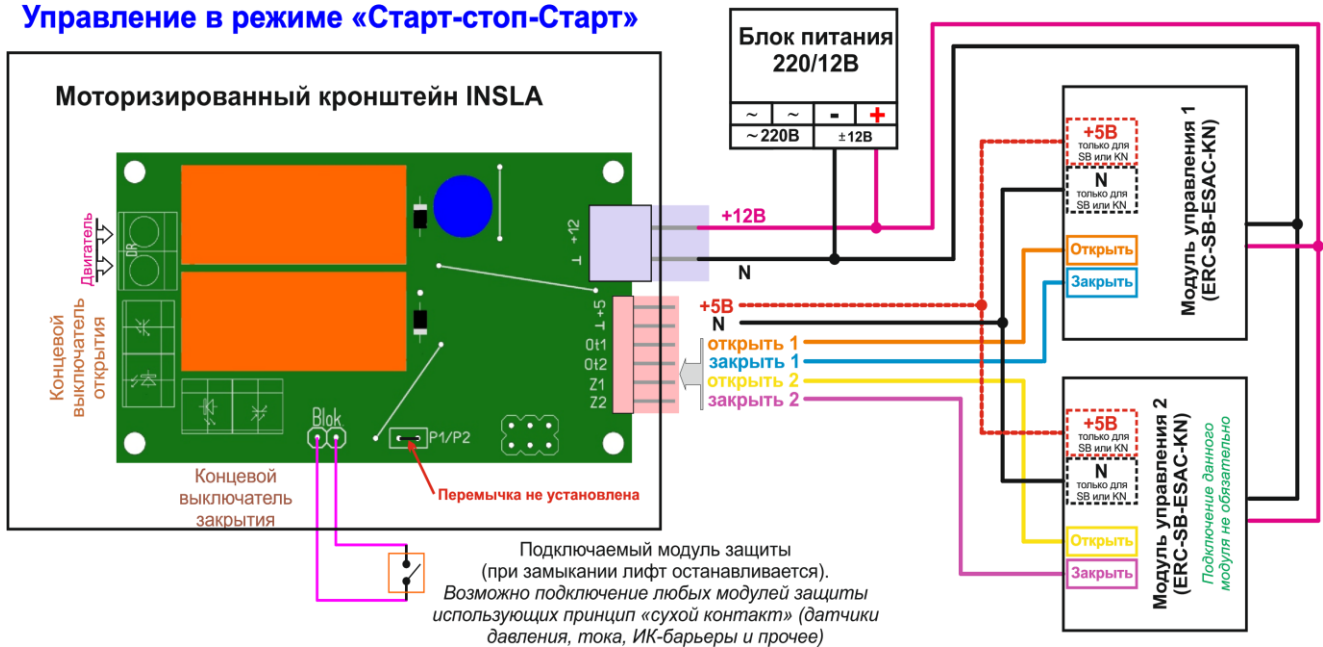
Управление в режиме «Старт-стоп-Старт»

Моторизированный кронштейн INSLA

Блок питания 220/12В

| ~ | ~ | - | + |
|---|---|---|---|
| ~220В | | ±12В | |

Двигатель

DR

Концевой выключатель открытия

Концевой выключатель закрытия

+12

⊥

+5

⊥

Ot1

Ot2

Z1

Z2

Blok

P1/P2

Перемычка не установлена

+12В

N

+5В

N

открыть 1

закрыть 1

открыть 2

закрыть 2

+5В только для SB или KN

N только для SB или KN

Открыть

Закрыть

Модуль управления 1 (ERC-SB-ESAC-KN)

+5В только для SB или KN

N только для SB или KN

Открыть

Закрыть

Модуль управления 2 (ERC-SB-ESAC-KN)

Подключение данного модуля не обязательно

Подключаемый модуль защиты (при замыкании лифт останавливается). Возможно подключение любых модулей защиты использующих принцип «сухой контакт» (датчики давления, тока, ИК-барьеры и прочее)